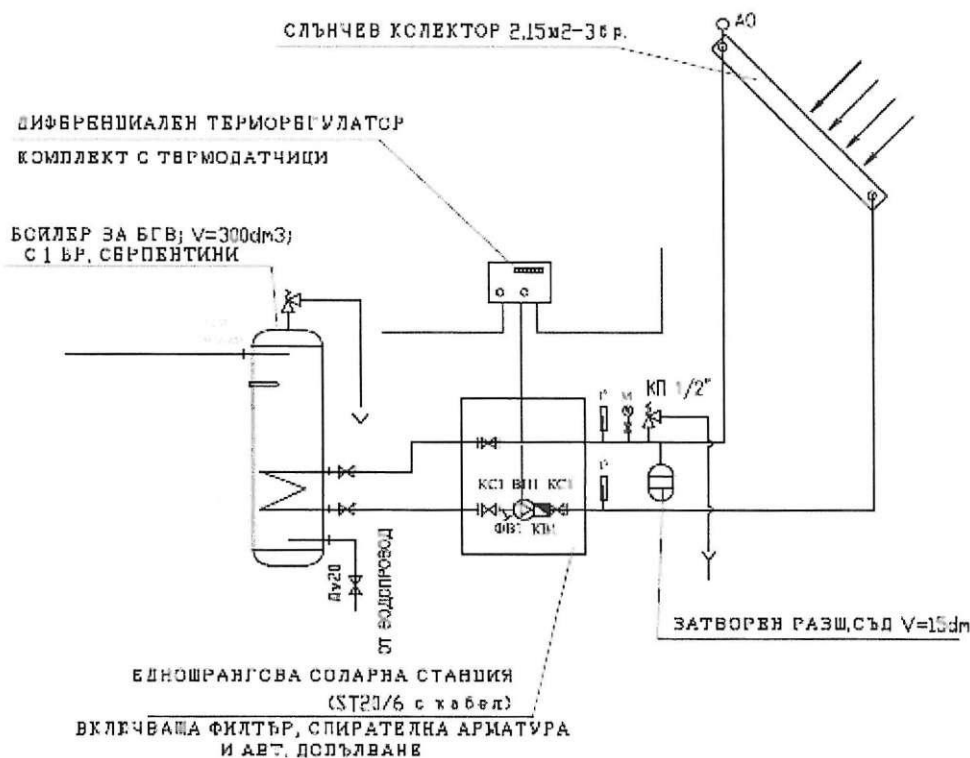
СЛЪНЧЕВ КОЛЕКТОР 2,15м2-3бр.

АО

ДИФЕРЕНЦИАЛЕН ТЕРМОРЕГУЛАТОР
КОМПЛЕКТ С ТЕРМОДАТЧИЦИ

БОЙЛЕР ЗА БГВ; V=300dm3;
С 1 БР. СЕРПЕНТИНИ

КП 1/2"

Т

М

Т

КС1 ВЦП КС1

ФВ1 КВ1

Dn20

от водопровод

ЗАТВОРЕН РАЗШ.СЪД V=15dm

ЕДНОЩРАНГОВА СОЛАРНА СТАНЦИЯ
(ST20/6 с кабел)

ВКЛЮЧВАЩА ФИЛТЪР, СПИРАТЕЛНА АРМАТУРА
И АВТ. ДОПЪЛВАНЕ